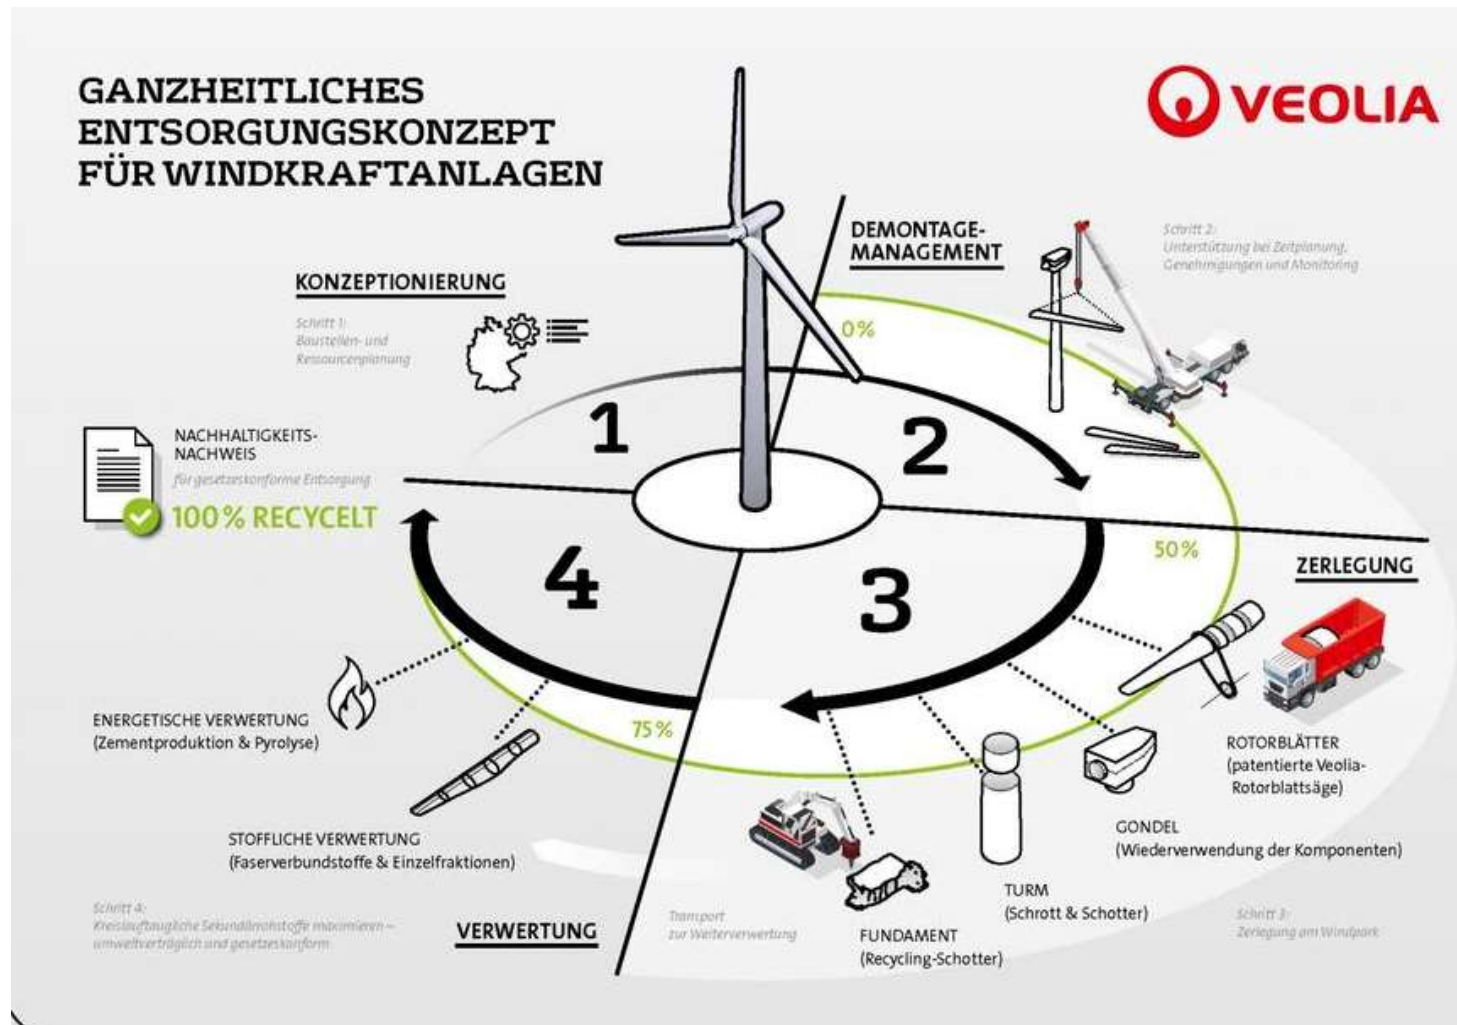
GANZHEITLICHES ENTSORGUNGSKONZEPT FÜR WINDKRAFTANLAGEN

VEOLIA

KONZEPTIONIERUNG

Schritt 1: Baustellen- und Ressourcenplanung

DEMONTAGE-MANAGEMENT

Schritt 2: Unterstützung bei Zeitplanung, Genehmigungen und Monitoring

0%

1

2

NACHHALTIGKEITS-NACHWEIS

für gesetzeskonforme Entsorgung

100% RECYCELT

50%

ZERLEGUNG

4

3

ENERGETISCHE VERWERTUNG (Zementproduktion & Pyrolyse)

75%

ROTORBLÄTTER (patentierte Veolia-Rotorblattsäge)

GONDEL (Wiederverwendung der Komponenten)

STOFFLICHE VERWERTUNG (Faserverbundstoffe & Einzelfraktionen)

TURM (Schrott & Schotter)

Schritt 4: Kreislauftaugliche Sekundärrohstoffe maximieren – umweltverträglich und gesetzeskonform

VERWERTUNG

Transport zur Weiterverwertung

FUNDAMENT (Recycling-Schotter)

Schritt 3: Zerlegung am Windpark